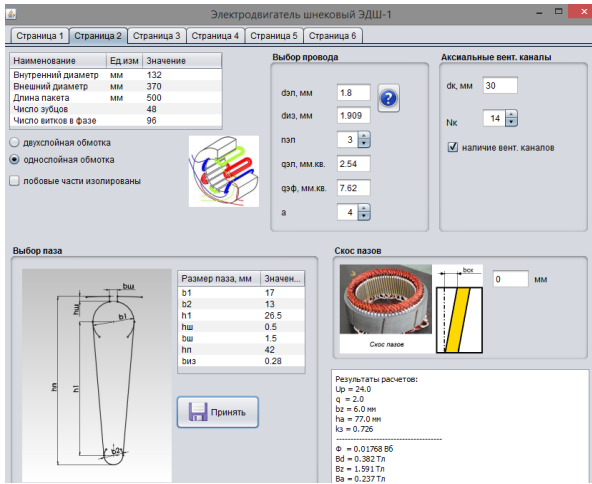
Электродвигатель шнековый ЭДШ-1

Страница 1 | Страница 2 | Страница 3 | Страница 4 | Страница 5 | Страница 6

| Наименование | Ед.изм | Значение |
|---|---|---|
| Внутренний диаметр | мм | 132 |
| Внешний диаметр | мм | 370 |
| Длина пакета | мм | 500 |
| Число зубцов | | 48 |
| Число витков в фазе | | 96 |

двухслойная обмотка
однослойная обмотка
лобовые части изолированы

Выбор провода
dэл, мм 1.8
dиз, мм 1.909
nэл 3
qэл, мм.кв. 2.54
qэф, мм.кв. 7.62
a 4

Аксиальные вент. каналы
dк, мм 30
Nк 14
наличие вент. каналов

Выбор паза
bш
hш
b1
hп
h1
b2

| Размер паза, мм | Значен... |
|---|---|
| b1 | 17 |
| b2 | 13 |
| h1 | 26.5 |
| hш | 0.5 |
| bш | 1.5 |
| hп | 42 |
| bиз | 0.28 |

Принять

Скос пазов
bск
Скос пазов
0 мм

Результаты расчетов:
Up = 24.0
q = 2.0
bz = 6.0 мм
ha = 77.0 мм
kз = 0.726
------------------------------------
Ф = 0.01768 Вб
Bd = 0.382 Тл
Bz = 1.591 Тл
Ba = 0.237 Тл